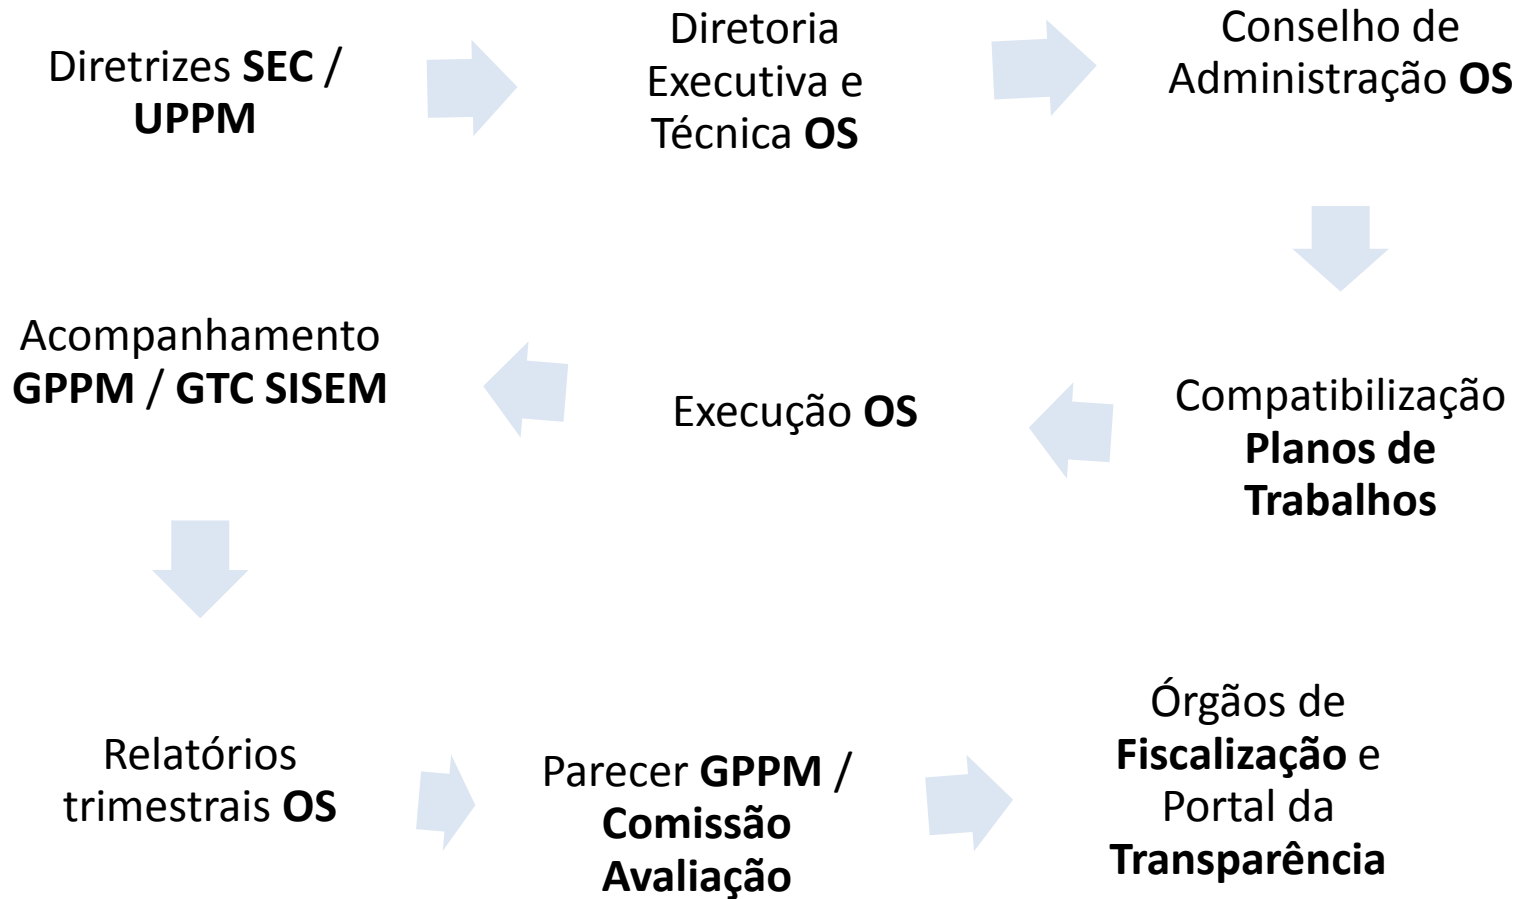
Diretrizes SEC / UPPM

Diretoria Executiva e Técnica OS

Conselho de Administração OS

Compatibilização Planos de Trabalhos

Execução OS

Acompanhamento GPPM / GTC SISEM

Relatórios trimestrais OS

Parecer GPPM / Comissão Avaliação

Órgãos de Fiscalização e Portal da Transparência